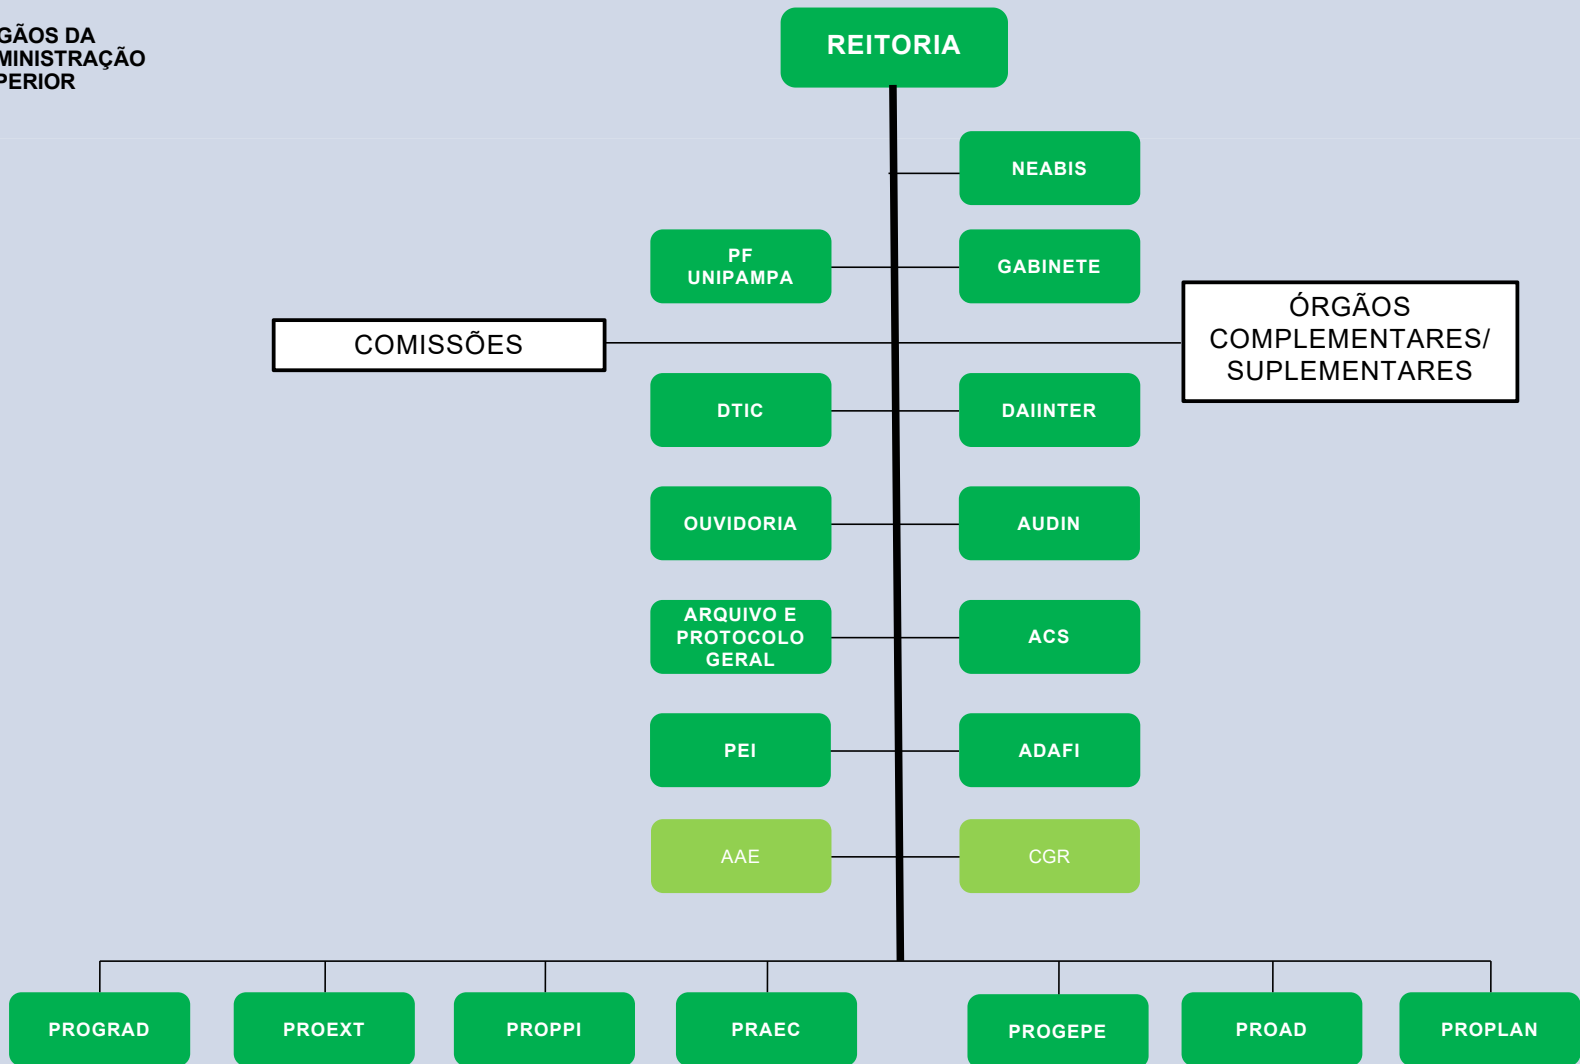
GÃOS DA
MINISTRAÇÃO
PERIOR

REITORIA

NEABIS

PF UNIPAMPA

GABINETE

COMISSÕES

ÓRGÃOS COMPLEMENTARES/ SUPLEMENTARES

DTIC

DAIINTER

OUVIDORIA

AUDIN

ARQUIVO E PROTOCOLO GERAL

ACS

PEI

ADAFI

AAE

CGR

PROGRAD

PROEXT

PROPPI

PRAEC

PROGEPE

PROAD

PROPLAN